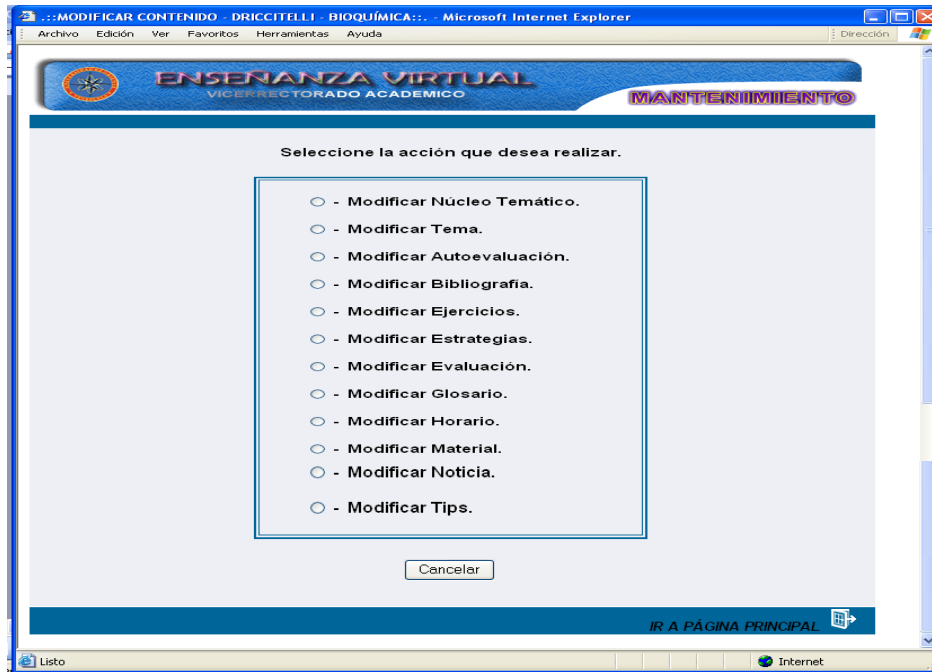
.::MODIFICAR CONTENIDO - DRICCITELLI - BIOQUÍMICA::. - Microsoft Internet Explorer

Archivo Edición Ver Favoritos Herramientas Ayuda

Dirección

ENSEÑANZA VIRTUAL
VICERRECTORADO ACADEMICO

MANTENIMIENTO

Seleccione la acción que desea realizar.

- Modificar Núcleo Temático.
- Modificar Tema.
- Modificar Autoevaluación.
- Modificar Bibliografía.
- Modificar Ejercicios.
- Modificar Estrategias.
- Modificar Evaluación.
- Modificar Glosario.
- Modificar Horario.
- Modificar Material.
- Modificar Noticia.
- Modificar Tips.

Cancelar

IR A PÁGINA PRINCIPAL

Listo

Internet